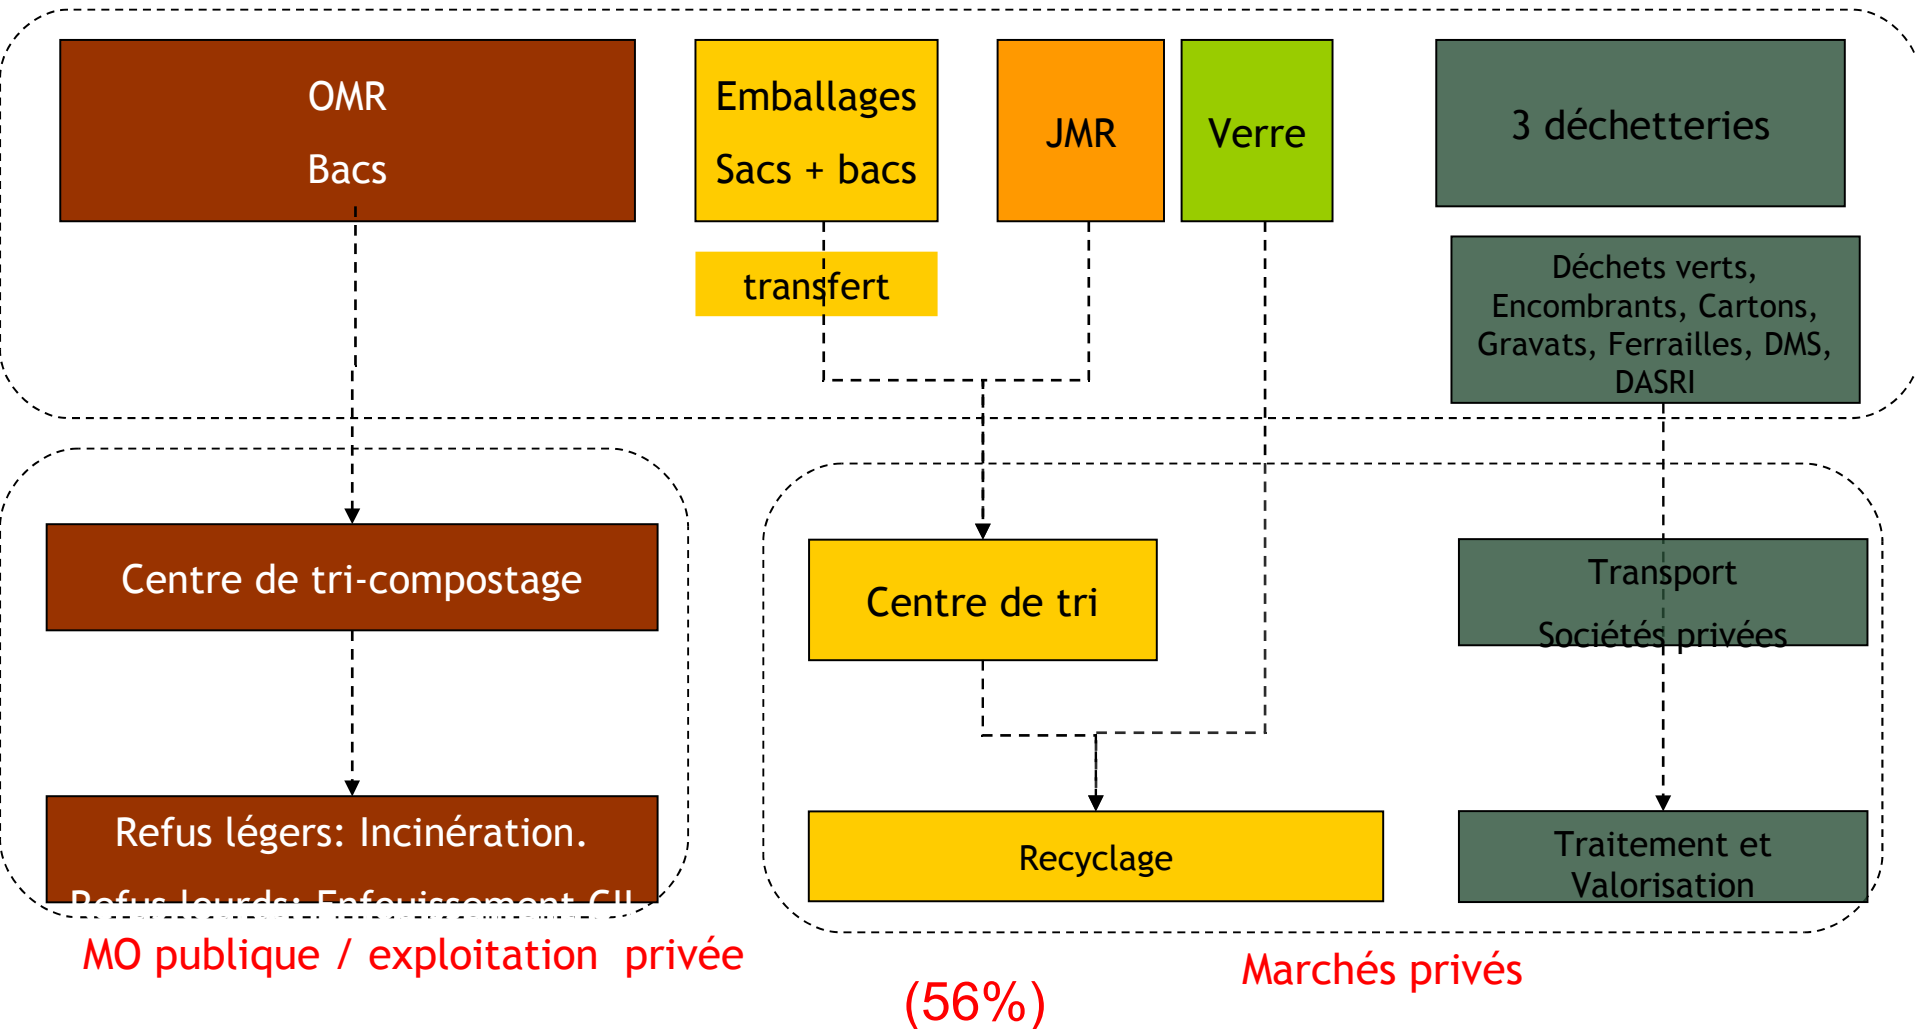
OMR

Bacs

Emballages

Sacs + bacs

JMR

Verre

3 déchetteries

transfert

Déchets verts, Encombrants, Cartons, Gravats, Ferrailles, DMS, DASRI

Centre de tri-compostage

Centre de tri

Transport

Sociétés privées

Refus légers: Incinération.

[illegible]

Recyclage

Traitement et Valorisation

MO publique / exploitation privée

(56%)

Marchés privés